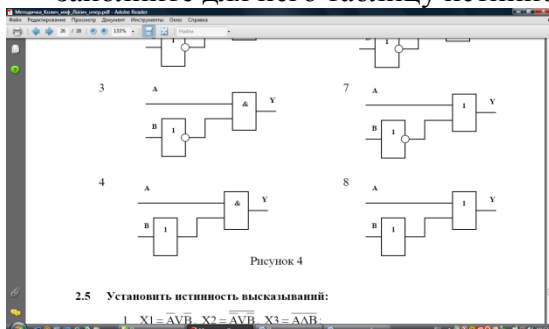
заполните для него таблицу истинности

Методичка_Козич_инф_Логич_элем.pdf - Adobe Reader
Файл Редактирование Просмотр Документ Инструменты Окно Справка
26 / 28 133% Найти

1

1

3

A

&

Y

B

1

7

A

1

Y

B

1

4

A

&

Y

B

1

8

A

1

Y

B

1

Рисунок 4

2.5 Установить истинность высказываний:

1. $X1 = \overline{A}\vee\overline{B}$, $X2 = \overline{A\vee B}$, $X3 = \overline{A}\overline{A}\overline{B}$;